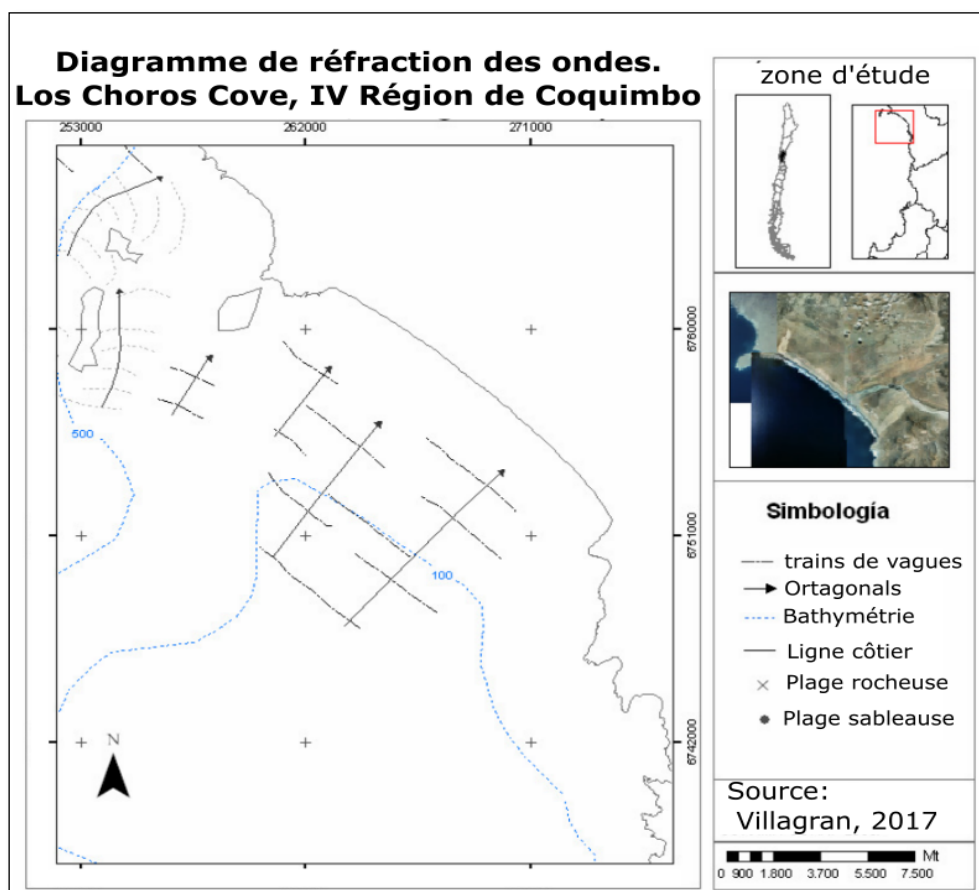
Diagramme de réfraction des ondes.
Los Choros Cove, IV Région de Coquimbo

253000
262000
271000

6760000
6751000
6742000

500
100

N

zone d'étude

Simbología

trains de vagues
Ortagonals
Bathymétrie
Ligne côtier
Plage rocheuse
Plage sableause

Source:
Villagran, 2017

Mt
0 900 1.800 3.700 5.500 7.500